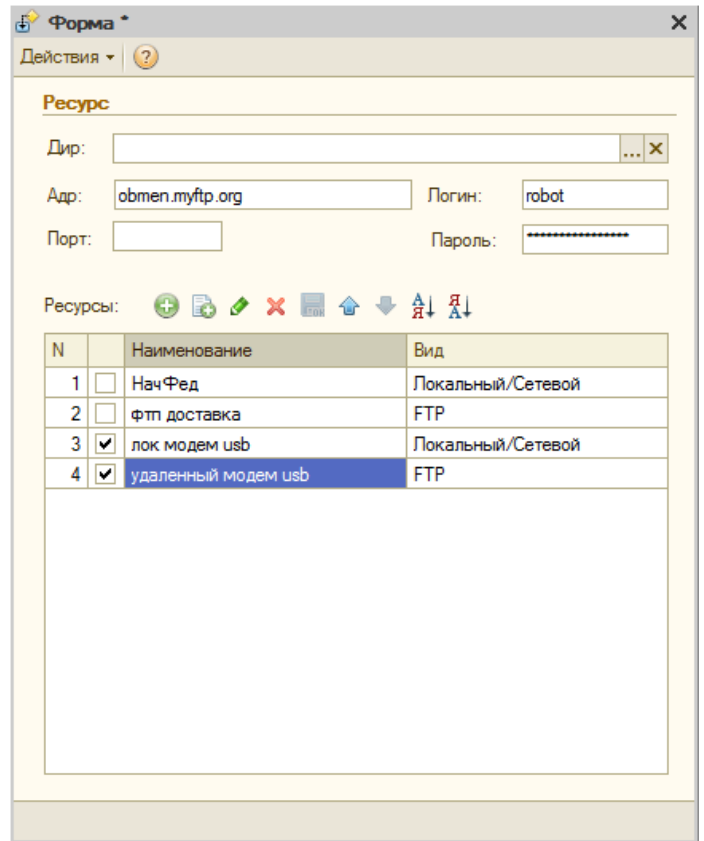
Форма *
Действия ▾ ?

Ресурс

Дир: ... ×

Адр: obmen.myftp.org Логин: robot

Порт: Пароль: ****************

Ресурсы:

| N | | Наименование | Вид |
|---|---|---|---|
| 1 | | НачФед | Локальный/Сетевой |
| 2 | | фтп доставка | FTP |
| 3 | ✔ | лок модем usb | Локальный/Сетевой |
| 4 | ✔ | удаленный модем usb | FTP |